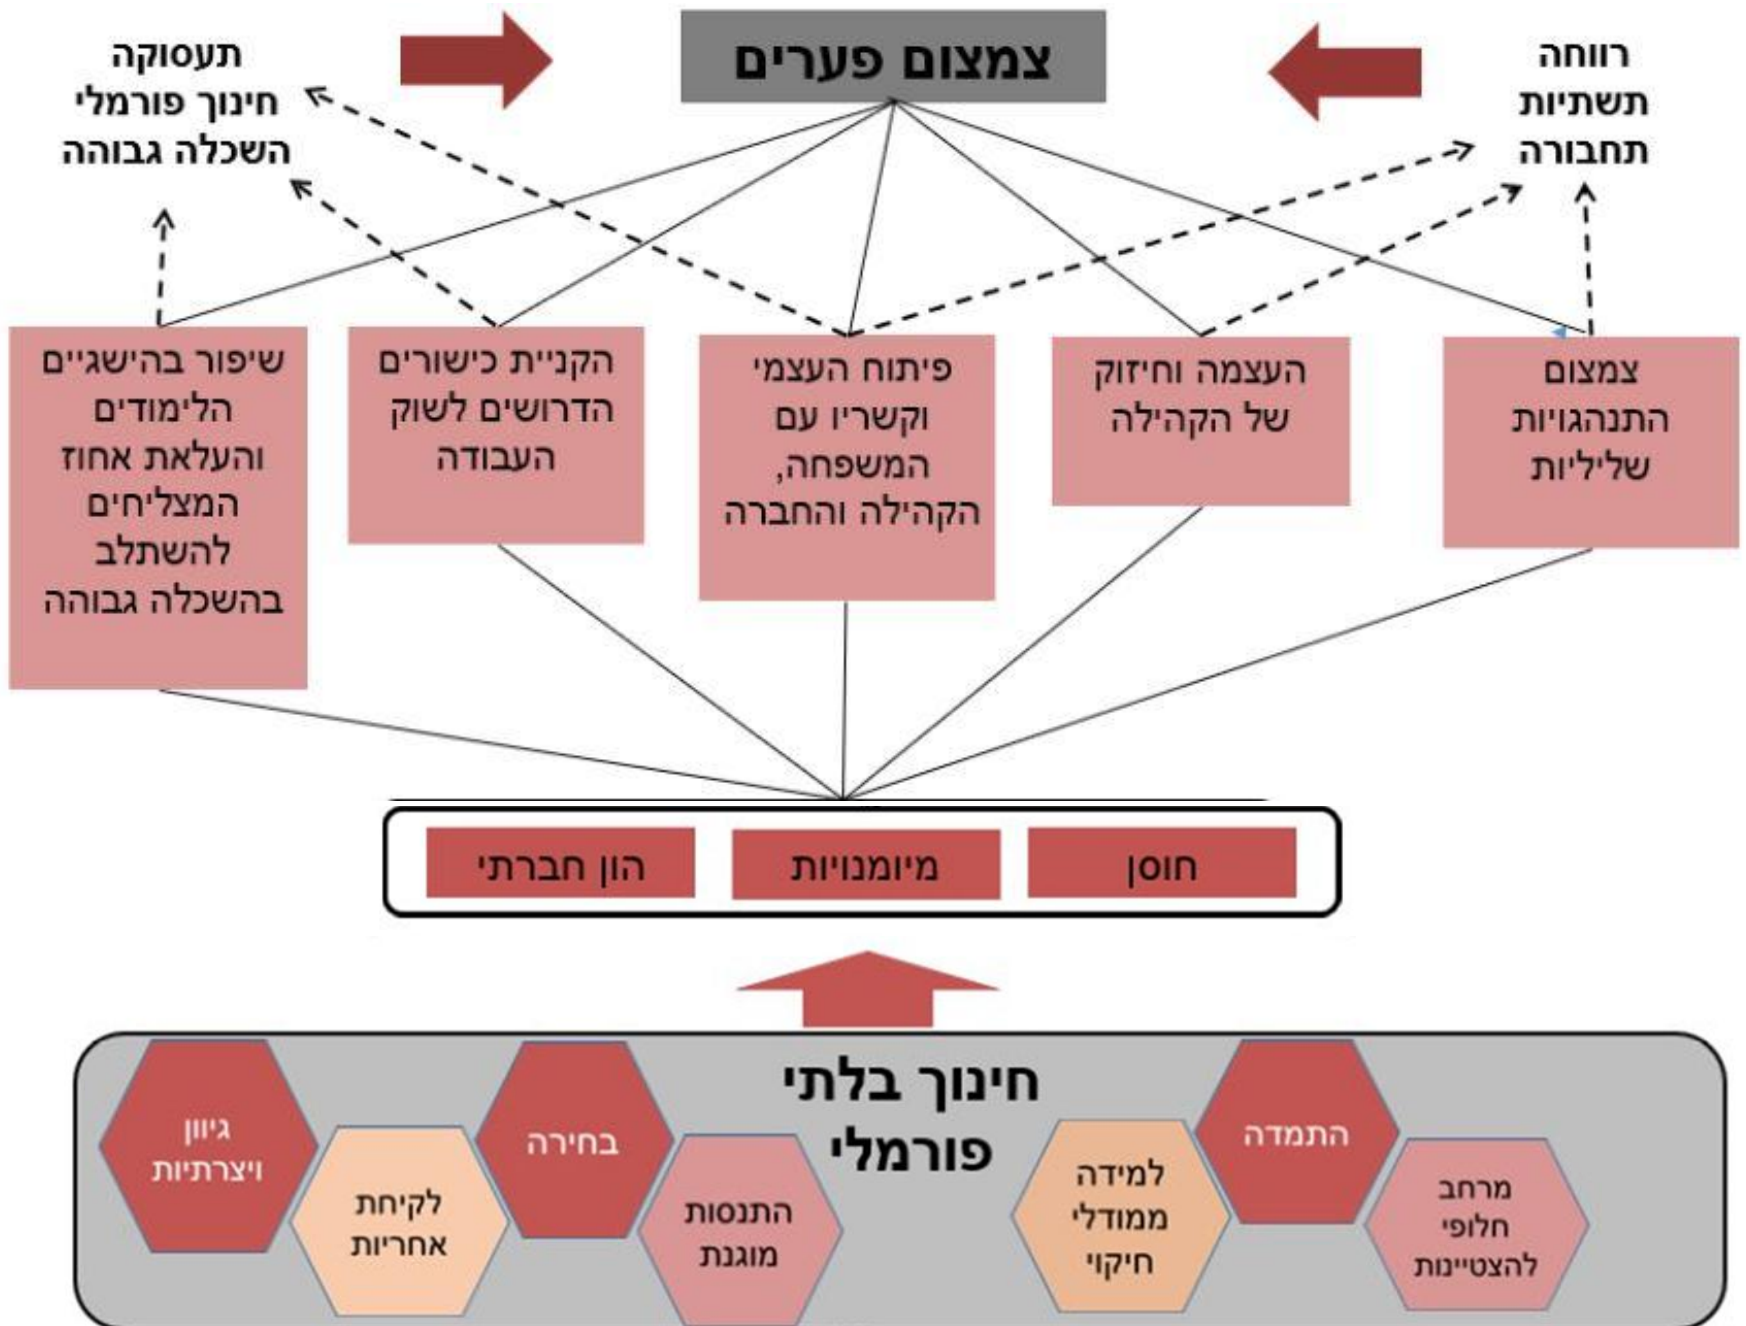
רווחה
תשתיות
תחבורה

צמצום פערים

תעסוקה
חינוך פורמלי
השכלה גבוהה

צמצום התנהגויות שליליות

העצמה וחיזוק של הקהילה

פיתוח העצמי וקשריו עם המשפחה, הקהילה והחברה

הקניית כישורים הדרושים לשוק העבודה

שיפור בהישגיים הלימודים והעלאת אחוז המצליחים להשתלב בהשכלה גבוהה

חוסן

מיומנויות

הון חברתי

חינוך בלתי פורמלי

התמדה

מרחב חלופי להצטיינות

למידה ממודלי חיקוי

בחירה

התנסות מוגנת

גיוון ויצרתיות

לקיחת אחריות